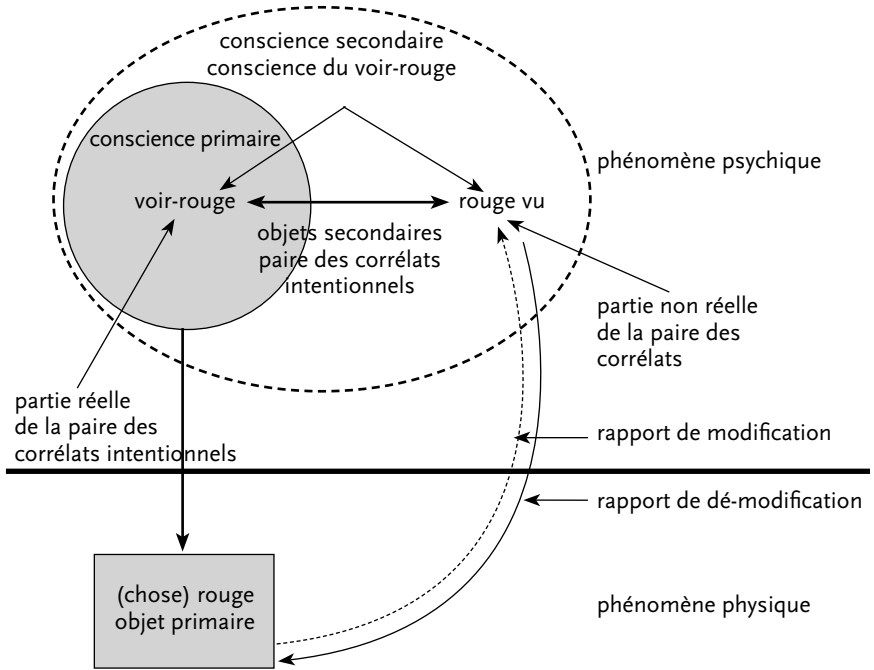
conscience secondaire
conscience du voir-rouge

conscience primaire

phénomène psychique

voir-rouge

rouge vu

objets secondaires
paire des corrélats
intentionnels

partie non réelle
de la paire des
corrélats

partie réelle
de la paire des
corrélats intentionnels

rapport de modification

rapport de dé-modification

(chose) rouge
objet primaire

phénomène physique